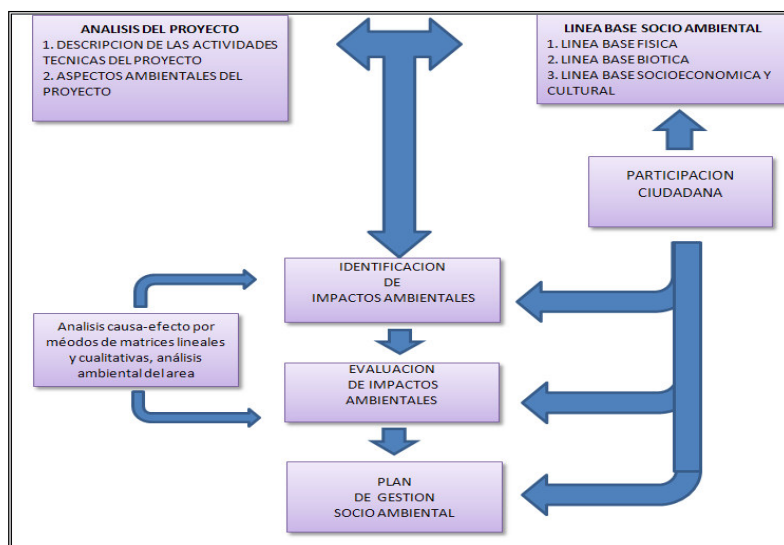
ANALISIS DEL PROYECTO
1. DESCRIPCION DE LAS ACTIVIDADES TECNICAS DEL PROYECTO
2. ASPECTOS AMBIENTALES DEL PROYECTO

LINEA BASE SOCIO AMBIENTAL
1. LINEA BASE FISICA
2. LINEA BASE BIOTICA
3. LINEA BASE SOCIOECONOMICA Y CULTURAL

PARTICIPACION CIUDADANA

IDENTIFICACION DE IMPACTOS AMBIENTALES

Analisis causa-efecto por méodos de matrices lineales y cualitativas, análisis ambiental del area

EVALUACION DE IMPACTOS AMBIENTALES

PLAN DE GESTION SOCIO AMBIENTAL